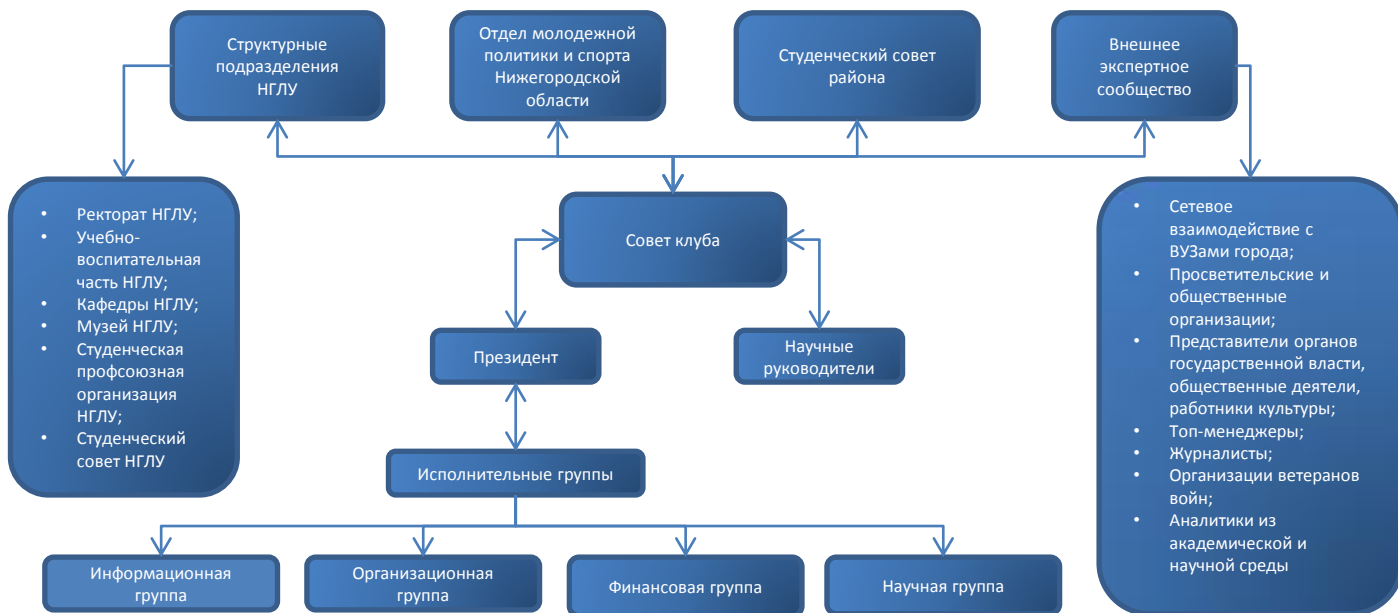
Структурные подразделения НГЛУ

Отдел молодежной политики и спорта Нижегородской области

Студенческий совет района

Внешнее экспертное сообщество

- Ректорат НГЛУ;
- Учебно-воспитательная часть НГЛУ;
- Кафедры НГЛУ;
- Музей НГЛУ;
- Студенческая профсоюзная организация НГЛУ;
- Студенческий совет НГЛУ

Совет клуба

Президент

Научные руководители

Исполнительные группы

- Сетевое взаимодействие с ВУЗами города;
- Просветительские и общественные организации;
- Представители органов государственной власти, общественные деятели, работники культуры;
- Топ-менеджеры;
- Журналисты;
- Организации ветеранов войн;
- Аналитики из академической и научной среды

Информационная группа

Организационная группа

Финансовая группа

Научная группа